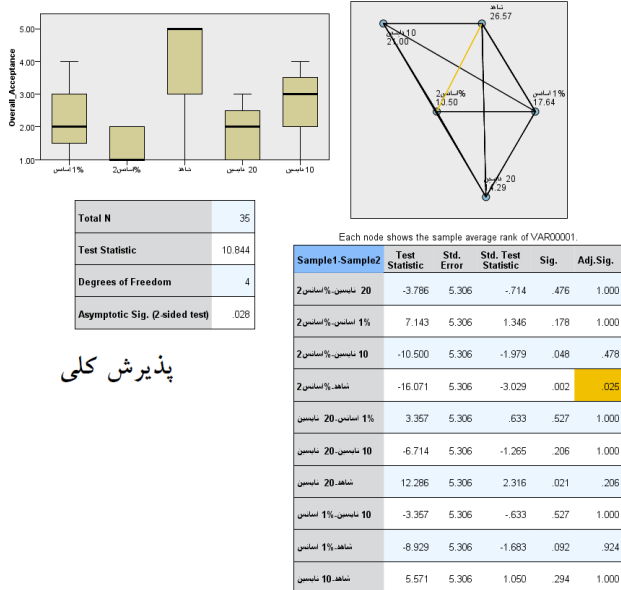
Overall_Acceptance

5.00
4.00
3.00
2.00
1.00

اسانس 1%
اسانس2%
شاهد
نایسین 20
نایسین 10

شاهد
26.57
نایسین 10
21.00
اسانس2%
10.50
اسانس 1%
17.64
نایسین 20
4.29

| Total N | 35 |
|---|---|
| Test Statistic | 10.844 |
| Degrees of Freedom | 4 |
| Asymptotic Sig. (2-sided test) | .028 |

پذیرش کلی

Each node shows the sample average rank of VAR00001.

| Sample1-Sample2 | Test Statistic | Std. Error | Std. Test Statistic | Sig. | Adj.Sig. |
|---|---|---|---|---|---|
| 20 نایسین-%اسانس2 | -3.786 | 5.306 | -.714 | .476 | 1.000 |
| 1% اسانس-%اسانس2 | 7.143 | 5.306 | 1.346 | .178 | 1.000 |
| 10 نایسین-%اسانس2 | -10.500 | 5.306 | -1.979 | .048 | .478 |
| شاهد-%اسانس2 | -16.071 | 5.306 | -3.029 | .002 | .025 |
| 1% اسانس-20 نایسین | 3.357 | 5.306 | .633 | .527 | 1.000 |
| 10 نایسین-20 نایسین | -6.714 | 5.306 | -1.265 | .206 | 1.000 |
| شاهد-20 نایسین | 12.286 | 5.306 | 2.316 | .021 | .206 |
| 10 نایسین-1% اسانس | -3.357 | 5.306 | -.633 | .527 | 1.000 |
| شاهد-1% اسانس | -8.929 | 5.306 | -1.683 | .092 | .924 |
| شاهد-10 نایسین | 5.571 | 5.306 | 1.050 | .294 | 1.000 |